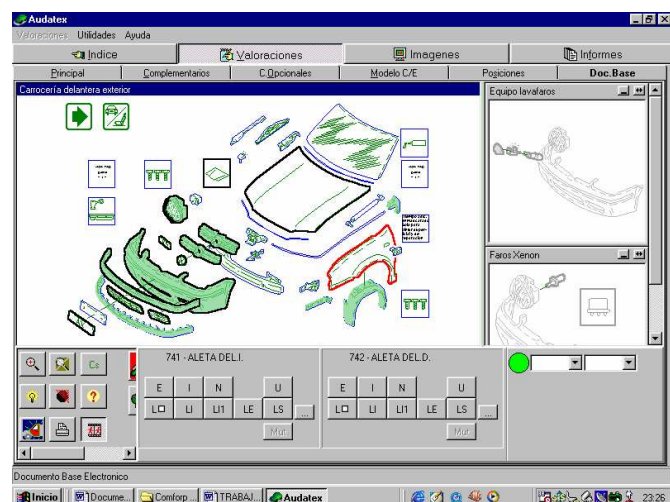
Audatex
Valoraciones Utilidades Ayuda
Indice
Valoraciones
Imagenes
Informes
Principal
Complementarios
C.Opcionales
Modelo C/E
Posiciones
Doc.Base
Carrocería delantera exterior
Equipo lavafaros
Faros Xenon
Cs
741 - ALETA DEL.I.
E I N U
LO LI LI1 LE LS ...
Mur.
742 - ALETA DEL.D.
E I N U
LO LI LI1 LE LS ...
Mur.
Documento Base Electronico
Inicio
Docume...
Comforp ...
TRABAJ...
Audatex
23:26